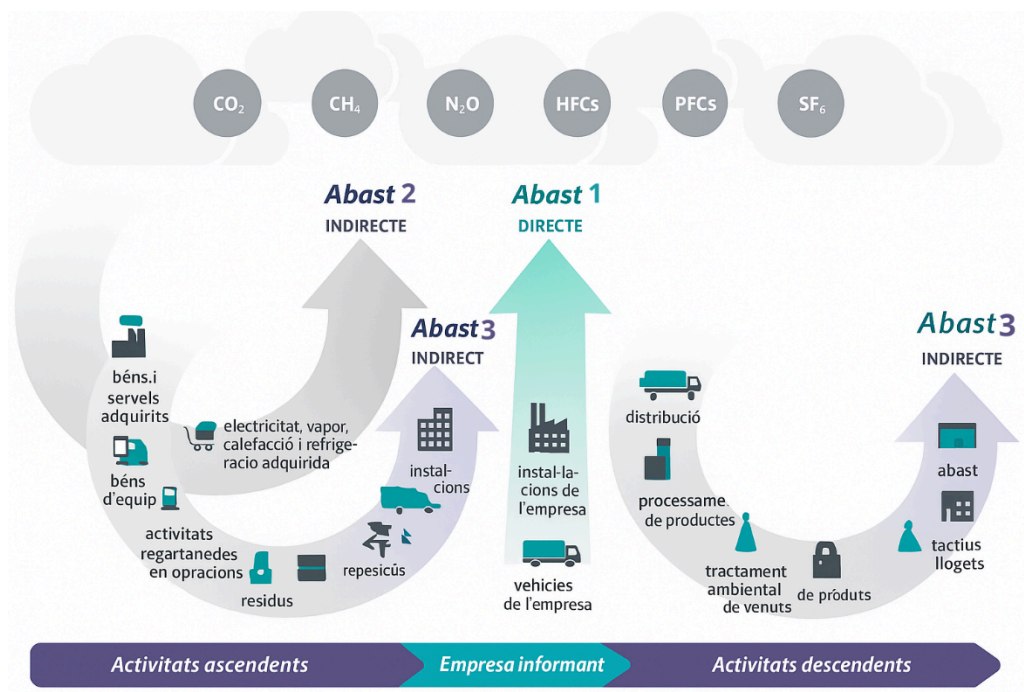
$CO_2$ $CH_4$ $N_2O$ HFCs PFCs $SF_6$

Abast 2
INDIRECTE

Abast 1
DIRECTE

Abast 3
INDIRECT

Abast 3
INDIRECTE

béns.i servels adquirits

electricitat, vapor, calefacció i refrigeracio adquirida

béns d'equip

activitats regartanedes en opracions

residus

instal-cions

repesicús

instal-lacions de l'empresa

vehicies de l'empresa

distribució

processame de productes

tractament ambiental de venuts

de pródutls

abast

tactius llogets

Activitats ascendents
Empresa informant
Activitats descendents